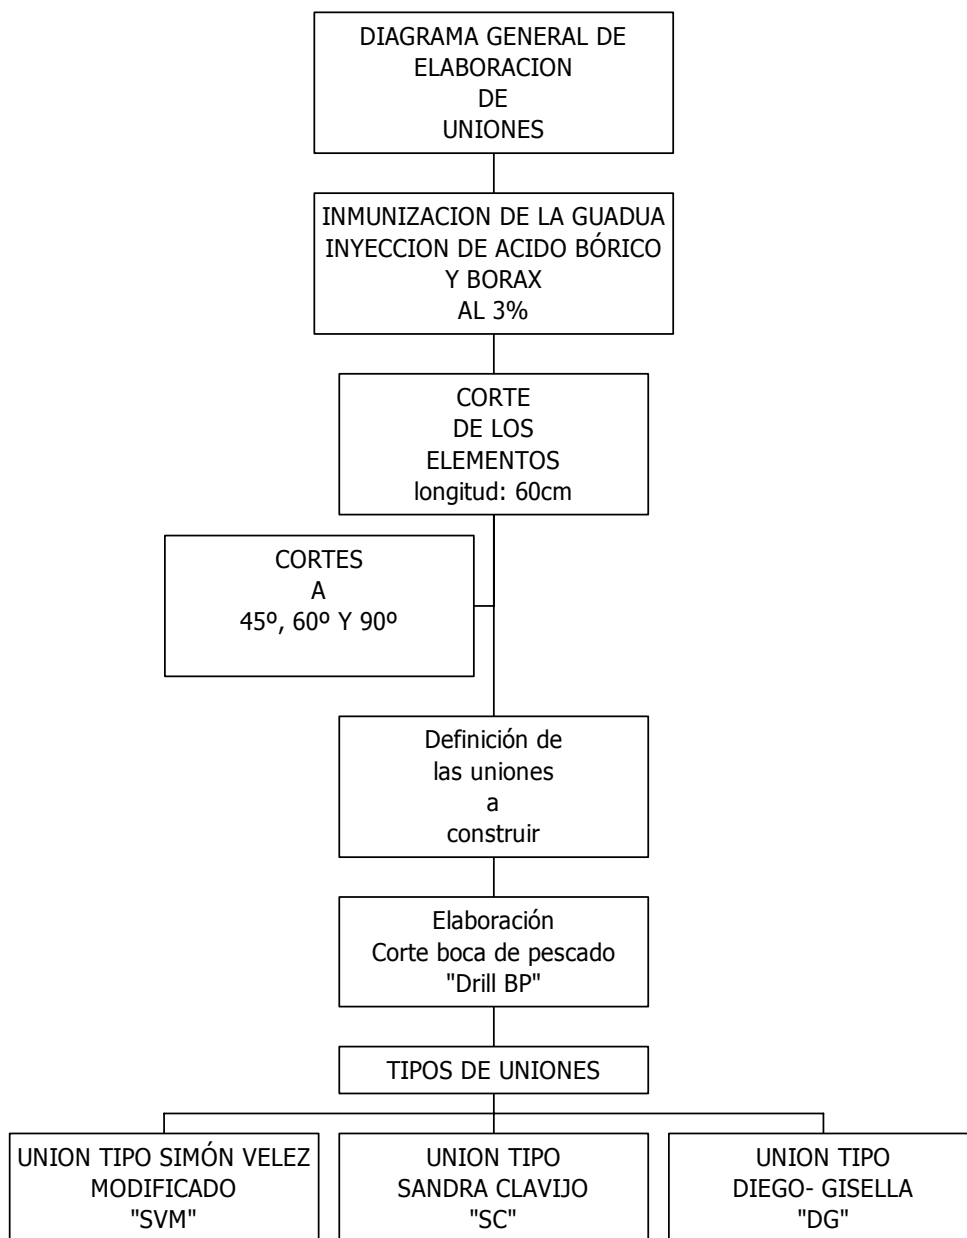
DIAGRAMA GENERAL DE ELABORACION DE UNIONES

INMUNIZACION DE LA GUADUA INYECCION DE ACIDO BÓRICO Y BORAX AL 3%

CORTE DE LOS ELEMENTOS longitud: 60cm

CORTES A 45º, 60º Y 90º

Definición de las uniones a construir

Elaboración Corte boca de pescado "Drill BP"

TIPOS DE UNIONES

UNION TIPO SIMÓN VELEZ MODIFICADO "SVM"

UNION TIPO SANDRA CLAVIJO "SC"

UNION TIPO DIEGO- GISELLA "DG"